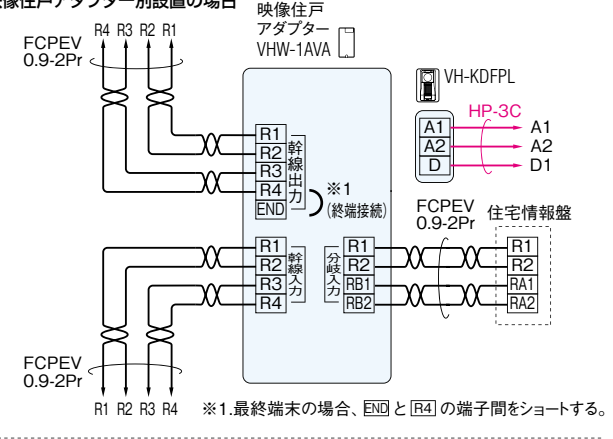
像住戸アダプター別設置の場合

映像住戸アダプター VHW-1AVA

FCPEV 0.9-2Pr

R4 R3 R2 R1

VH-KDFPL

HP-3C

A1 A2 D

A1 A2 D1

R1 R2 R3 R4 END

幹線出力

※1 (終端接続)

FCPEV 0.9-2Pr

住宅情報盤

R1 R2 R3 R4

幹線入力

分岐入力

R1 R2 RB1 RB2

R1 R2 RA1 RA2

FCPEV 0.9-2Pr

R1 R2 R3 R4

※1.最終端末の場合、END と R4 の端子間をショートする。